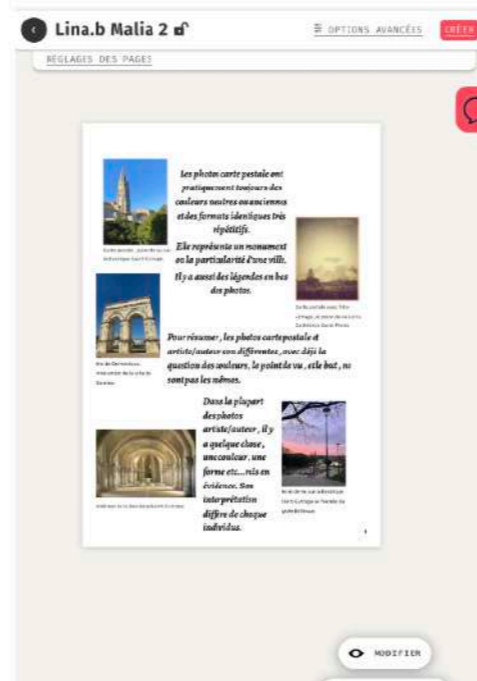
Lina.b Malia 2

OPTIONS AVANCÉES

CRÉER

RÉGLAGES DES PAGES

Les photos carte postale ont pratiquement toujours des couleurs neutres ou anciennes et des formats identiques très répétitifs.

Elle représente un monument ou la particularité d'une ville.

Il y a aussi des légendes en bas des photos.

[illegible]

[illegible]

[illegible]

Pour résumer, les photos carte postale et artiste/auteur son différentes, avec déjà la question des couleurs, le point de vu, et le but, ne sont pas les mêmes.

Dans la plupart des photos artiste/auteur, il y a quelque chose, une couleur, une forme etc... mis en évidence. Son interprétation diffère de chaque individu.

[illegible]

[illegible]

1

MODIFIER